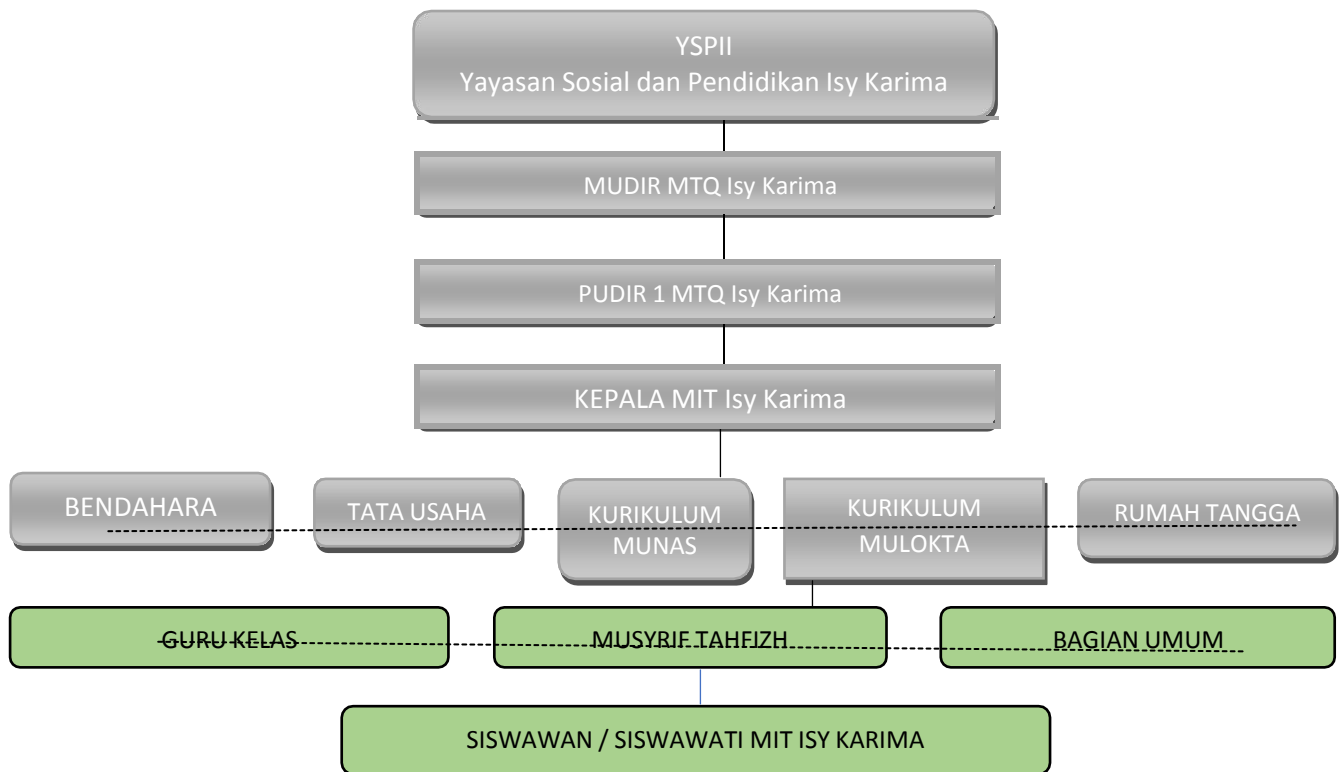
YSPII
Yayasan Sosial dan Pendidikan Isy Karima

MUDIR MTQ Isy Karima

PUDIR 1 MTQ Isy Karima

KEPALA MIT Isy Karima

BENDAHARA

TATA USAHA

KURIKULUM MUNAS

KURIKULUM MULOKTA

RUMAH TANGGA

GURU KELAS

MUSYRIF TAHFIZH

BAGIAN UMUM

SISWAWAN / SISWAWATI MIT ISY KARIMA